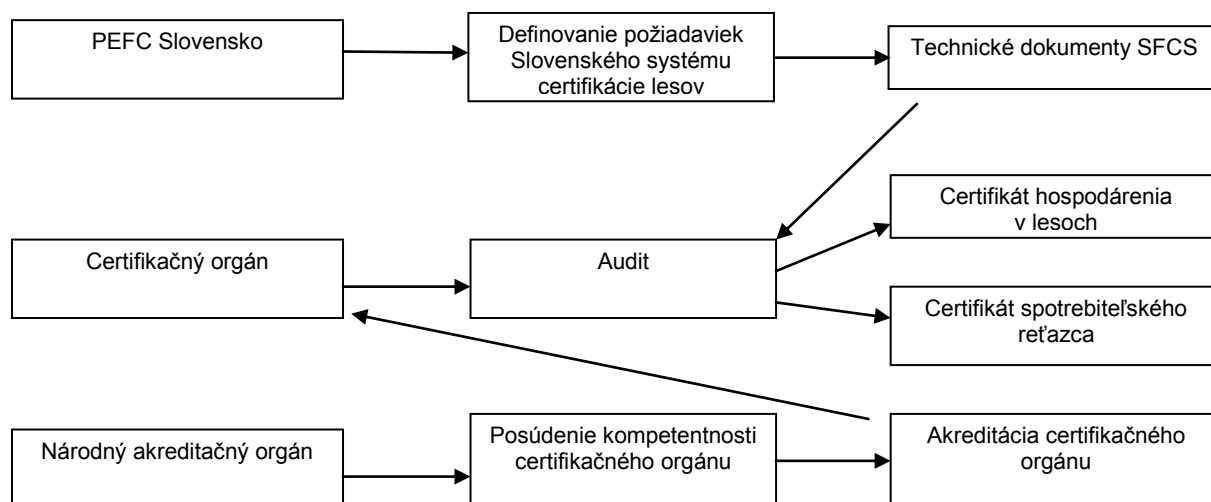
PEFC Slovensko

Definovanie požiadaviek Slovenského systému certifikácie lesov

Technické dokumenty SFCS

Certifikát hospodárenia v lesoch

Certifikačný orgán

Audit

Certifikát spotrebiteľského reťazca

Národný akreditačný orgán

Posúdenie kompetentnosti certifikačného orgánu

Akreditácia certifikačného orgánu